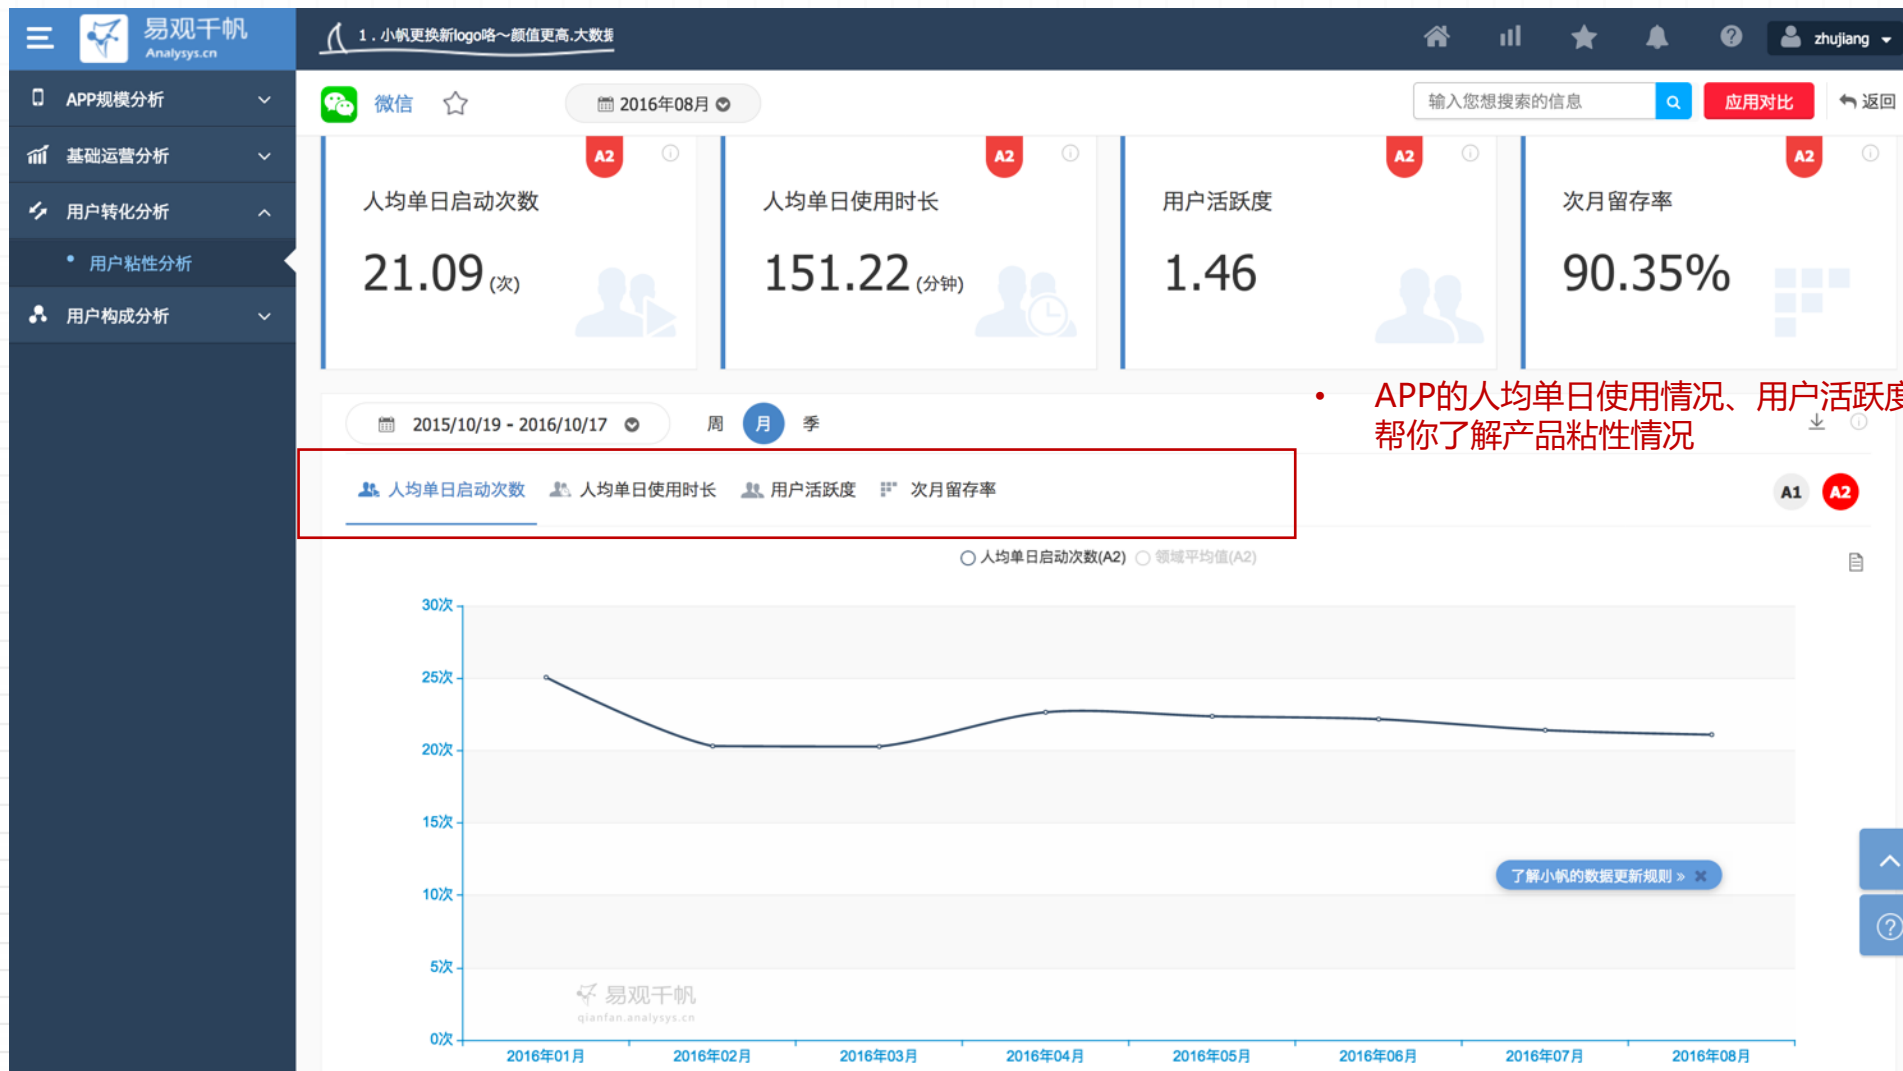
易观千帆
Analysys.cn

1. 小帆更换新logo咯～颜值更高,大数据

zhujiang

APP规模分析
基础运营分析
用户转化分析
用户粘性分析
用户构成分析

微信

2016年08月

输入您想搜索的信息

应用对比

返回

A2
人均单日启动次数
21.09 (次)

A2
人均单日使用时长
151.22 (分钟)

A2
用户活跃度
1.46

A2
次月留存率
90.35%

2015/10/19 - 2016/10/17

周 月 季

• APP的人均单日使用情况、用户活跃度
帮你了解产品粘性情况

人均单日启动次数 人均单日使用时长 用户活跃度 次月留存率

A1 A2

人均单日启动次数(A2) 领域平均值(A2)

30次
25次
20次
15次
10次
5次
0次

了解小帆的数据更新规则 »

易观千帆
qianfan.analysys.cn

2016年01月 2016年02月 2016年03月 2016年04月 2016年05月 2016年06月 2016年07月 2016年08月